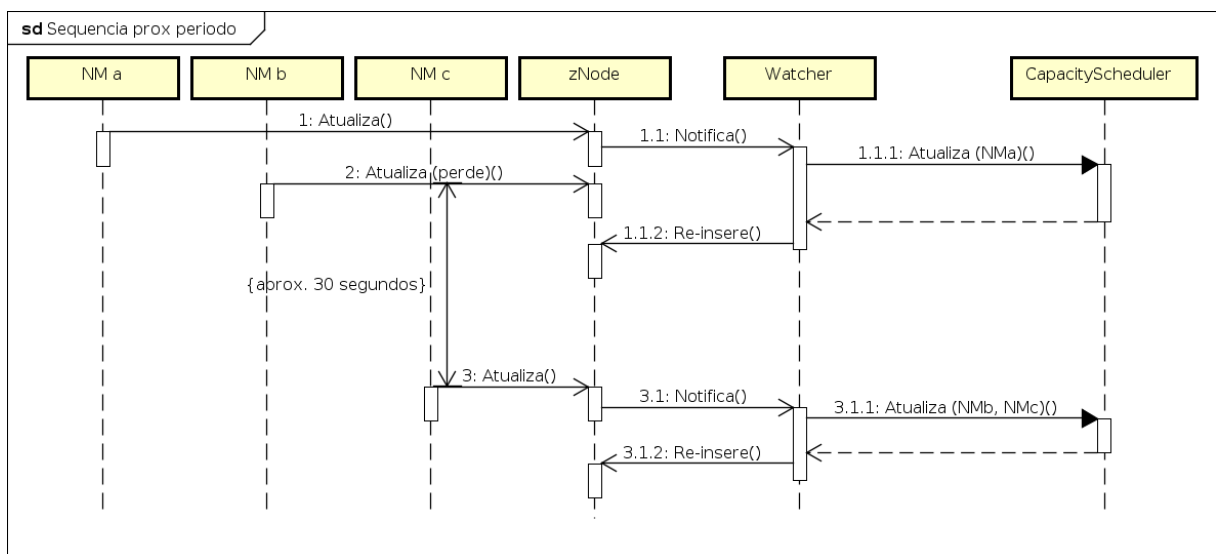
sd Sequencia prox periodo

NM a

NM b

NM c

zNode

Watcher

CapacityScheduler

1: Atualiza()

1.1: Notifica()

1.1.1: Atualiza (NMa)()

2: Atualiza (perde)()

1.1.2: Re-insere()

{aprox. 30 segundos}

3: Atualiza()

3.1: Notifica()

3.1.1: Atualiza (NMb, NMc)()

3.1.2: Re-insere()